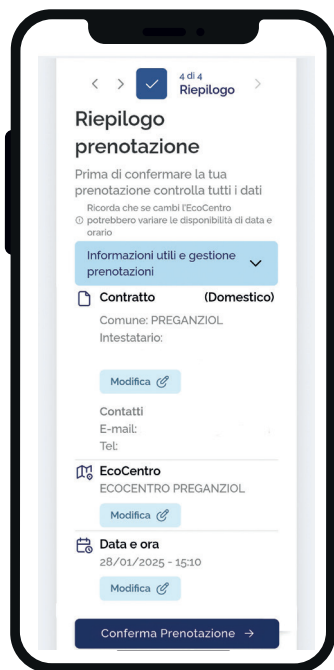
4 di 4
Riepilogo

Riepilogo prenotazione

Prima di confermare la tua prenotazione controlla tutti i dati

Ricorda che se cambi l'EcoCentro potrebbero variare le disponibilità di data e orario

Informazioni utili e gestione prenotazioni

Contratto (Domestico)
Comune: PREGANZIOL
Intestatario:

Modifica

Contatti
E-mail:
Tel:

EcoCentro
ECOCENTRO PREGANZIOL

Modifica

Data e ora
28/01/2025 - 15:10

Modifica

Conferma Prenotazione →